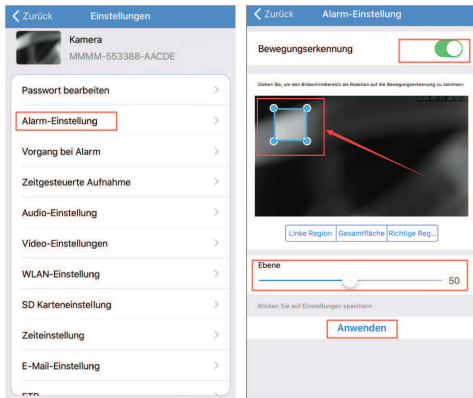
Zurück Einstellungen

Kamera
MMMM-553388-AACDE

Passwort bearbeiten

Alarm-Einstellung

Vorgang bei Alarm

Zeitgesteuerte Aufnahme

Audio-Einstellung

Video-Einstellungen

WLAN-Einstellung

SD Karteneinstellung

Zeiteinstellung

E-Mail-Einstellung

FTP

Zurück Alarm-Einstellung

Bewegungserkennung

Ziehen Sie, um den Bildschirmbereich als Reaktion auf die Bewegungserkennung zu zeichnen

Linke Region Gesamtfläche Richtige Reg...

Ebene

50

Klicken Sie auf Einstellungen speichern

Anwenden